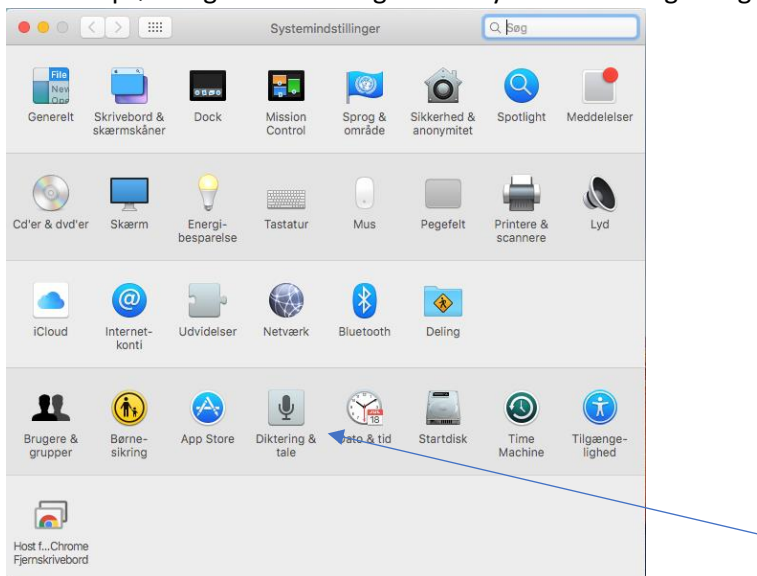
Systemindstillinger

Søg

Generelt
Skrivebord & skærmskåner
Dock
Mission Control
Sprog & område
Sikkerhed & anonymitet
Spotlight
Meddelelser

Cd'er & dvd'er
Skærm
Energibesparelse
Tastatur
Mus
Pegefelt
Printere & scannere
Lyd

iCloud
Internetkonti
Udvidelser
Netværk
Bluetooth
Deling

Brugere & grupper
Børnesikring
App Store
Diktering & tale
Dato & tid
Startdisk
Time Machine
Tilgængelighed

Host f...Chrome Fjernskrivebord